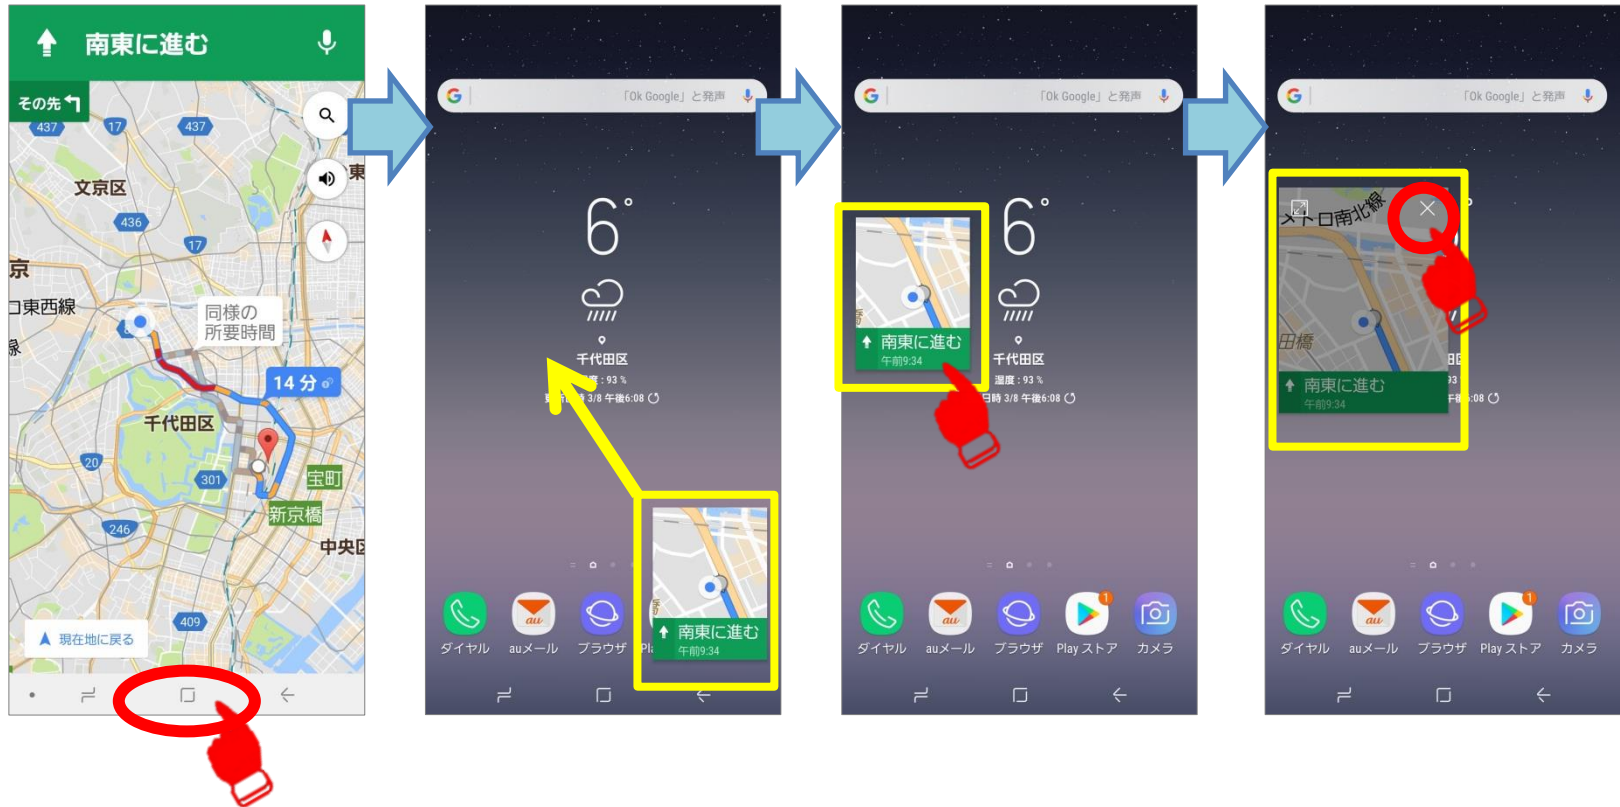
南東に進む
その先
437
17
437
文京区
436
17
東
京
東西線
同様の
所要時間
14 分
千代田区
20
301
宝町
新京橋
246
中央区
409
現在地に戻る

「Ok Google」と発声
6°
千代田区
度：93 %
3/8 午後6:08
南東に進む
午前9:34
ダイヤル
auメール
ブラウザ

「Ok Google」と発声
6°
南東に進む
午前9:34
千代田区
湿度：93 %
日時 3/8 午後6:08
ダイヤル
auメール
ブラウザ
Play ストア
カメラ

「Ok Google」と発声
メトロ南北線
田橋
南東に進む
午前9:34
ダイヤル
auメール
ブラウザ
Play ストア
カメラ